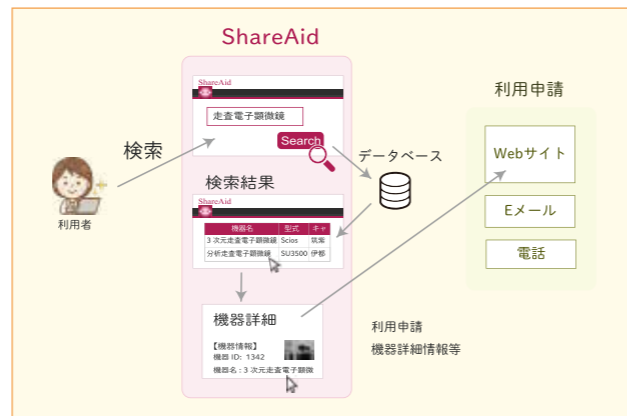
ShareAid

ShareAid

走査電子顕微鏡

Search

検索

利用者

データベース

検索結果

ShareAid

| 機器名 | 型式 | キャ |
|---|---|---|
| 3 次元走査電子顕微鏡 | Scios | 筑集 |
| 分析走査電子顕微鏡 | SU3500 | 伊都 |

機器詳細

【機器情報】
機器 ID: 1342
機器名：3 次元走査電子顕微

利用申請
機器詳細情報等

利用申請

Webサイト

Eメール

電話